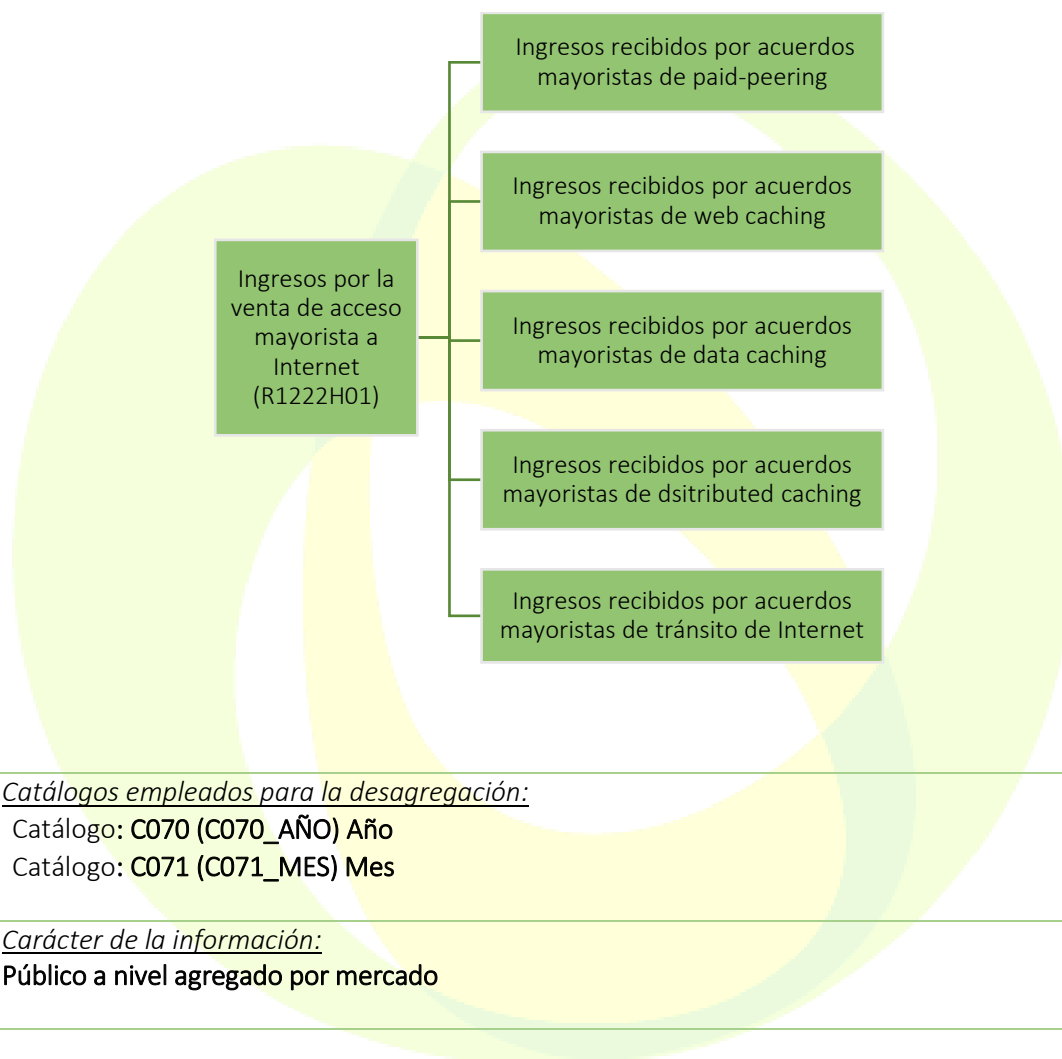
Ingresos por la venta de acceso mayorista a Internet (R1222H01)

Ingresos recibidos por acuerdos mayoristas de paid-peering

Ingresos recibidos por acuerdos mayoristas de web caching

Ingresos recibidos por acuerdos mayoristas de data caching

Ingresos recibidos por acuerdos mayoristas de dsitributed caching

Ingresos recibidos por acuerdos mayoristas de tránsito de Internet

Catálogos empleados para la desagregación:
Catálogo: C070 (C070_AÑO) Año
Catálogo: C071 (C071_MES) Mes

Carácter de la información:
Público a nivel agregado por mercado